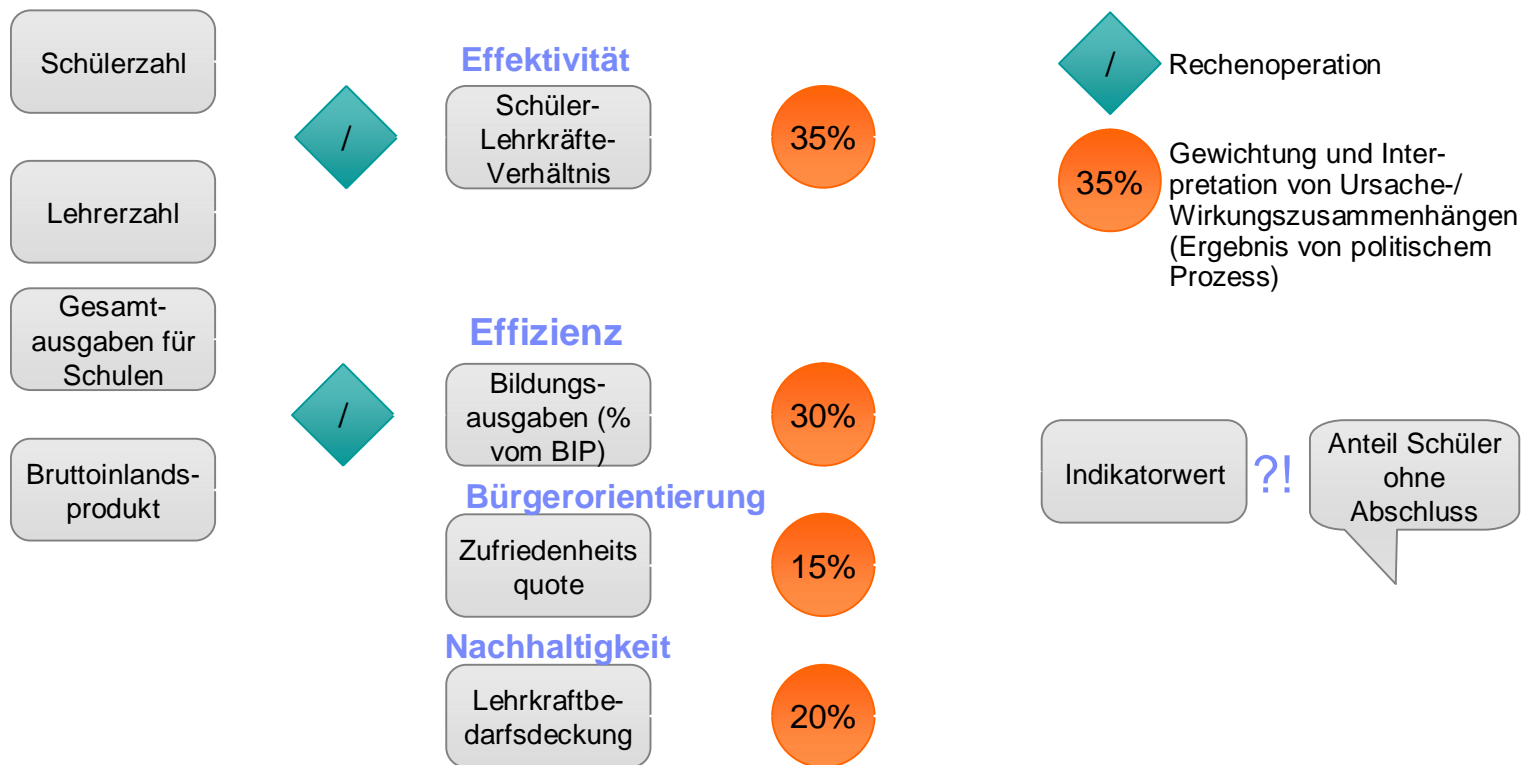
Schülerzahl

Lehrerzahl

Gesamtausgaben für Schulen

Bruttoinlandsprodukt

/

/

Effektivität

Schüler-Lehrkräfte-Verhältnis

35%

Effizienz

Bildungsausgaben (% vom BIP)

30%

Bürgerorientierung

Zufriedenheits quote

15%

Nachhaltigkeit

Lehrkraftbedarfsdeckung

20%

/ Rechenoperation

35% Gewichtung und Interpretation von Ursache-/ Wirkungszusammenhängen (Ergebnis von politischem Prozess)

Indikatorwert ?! Anteil Schüler ohne Abschluss